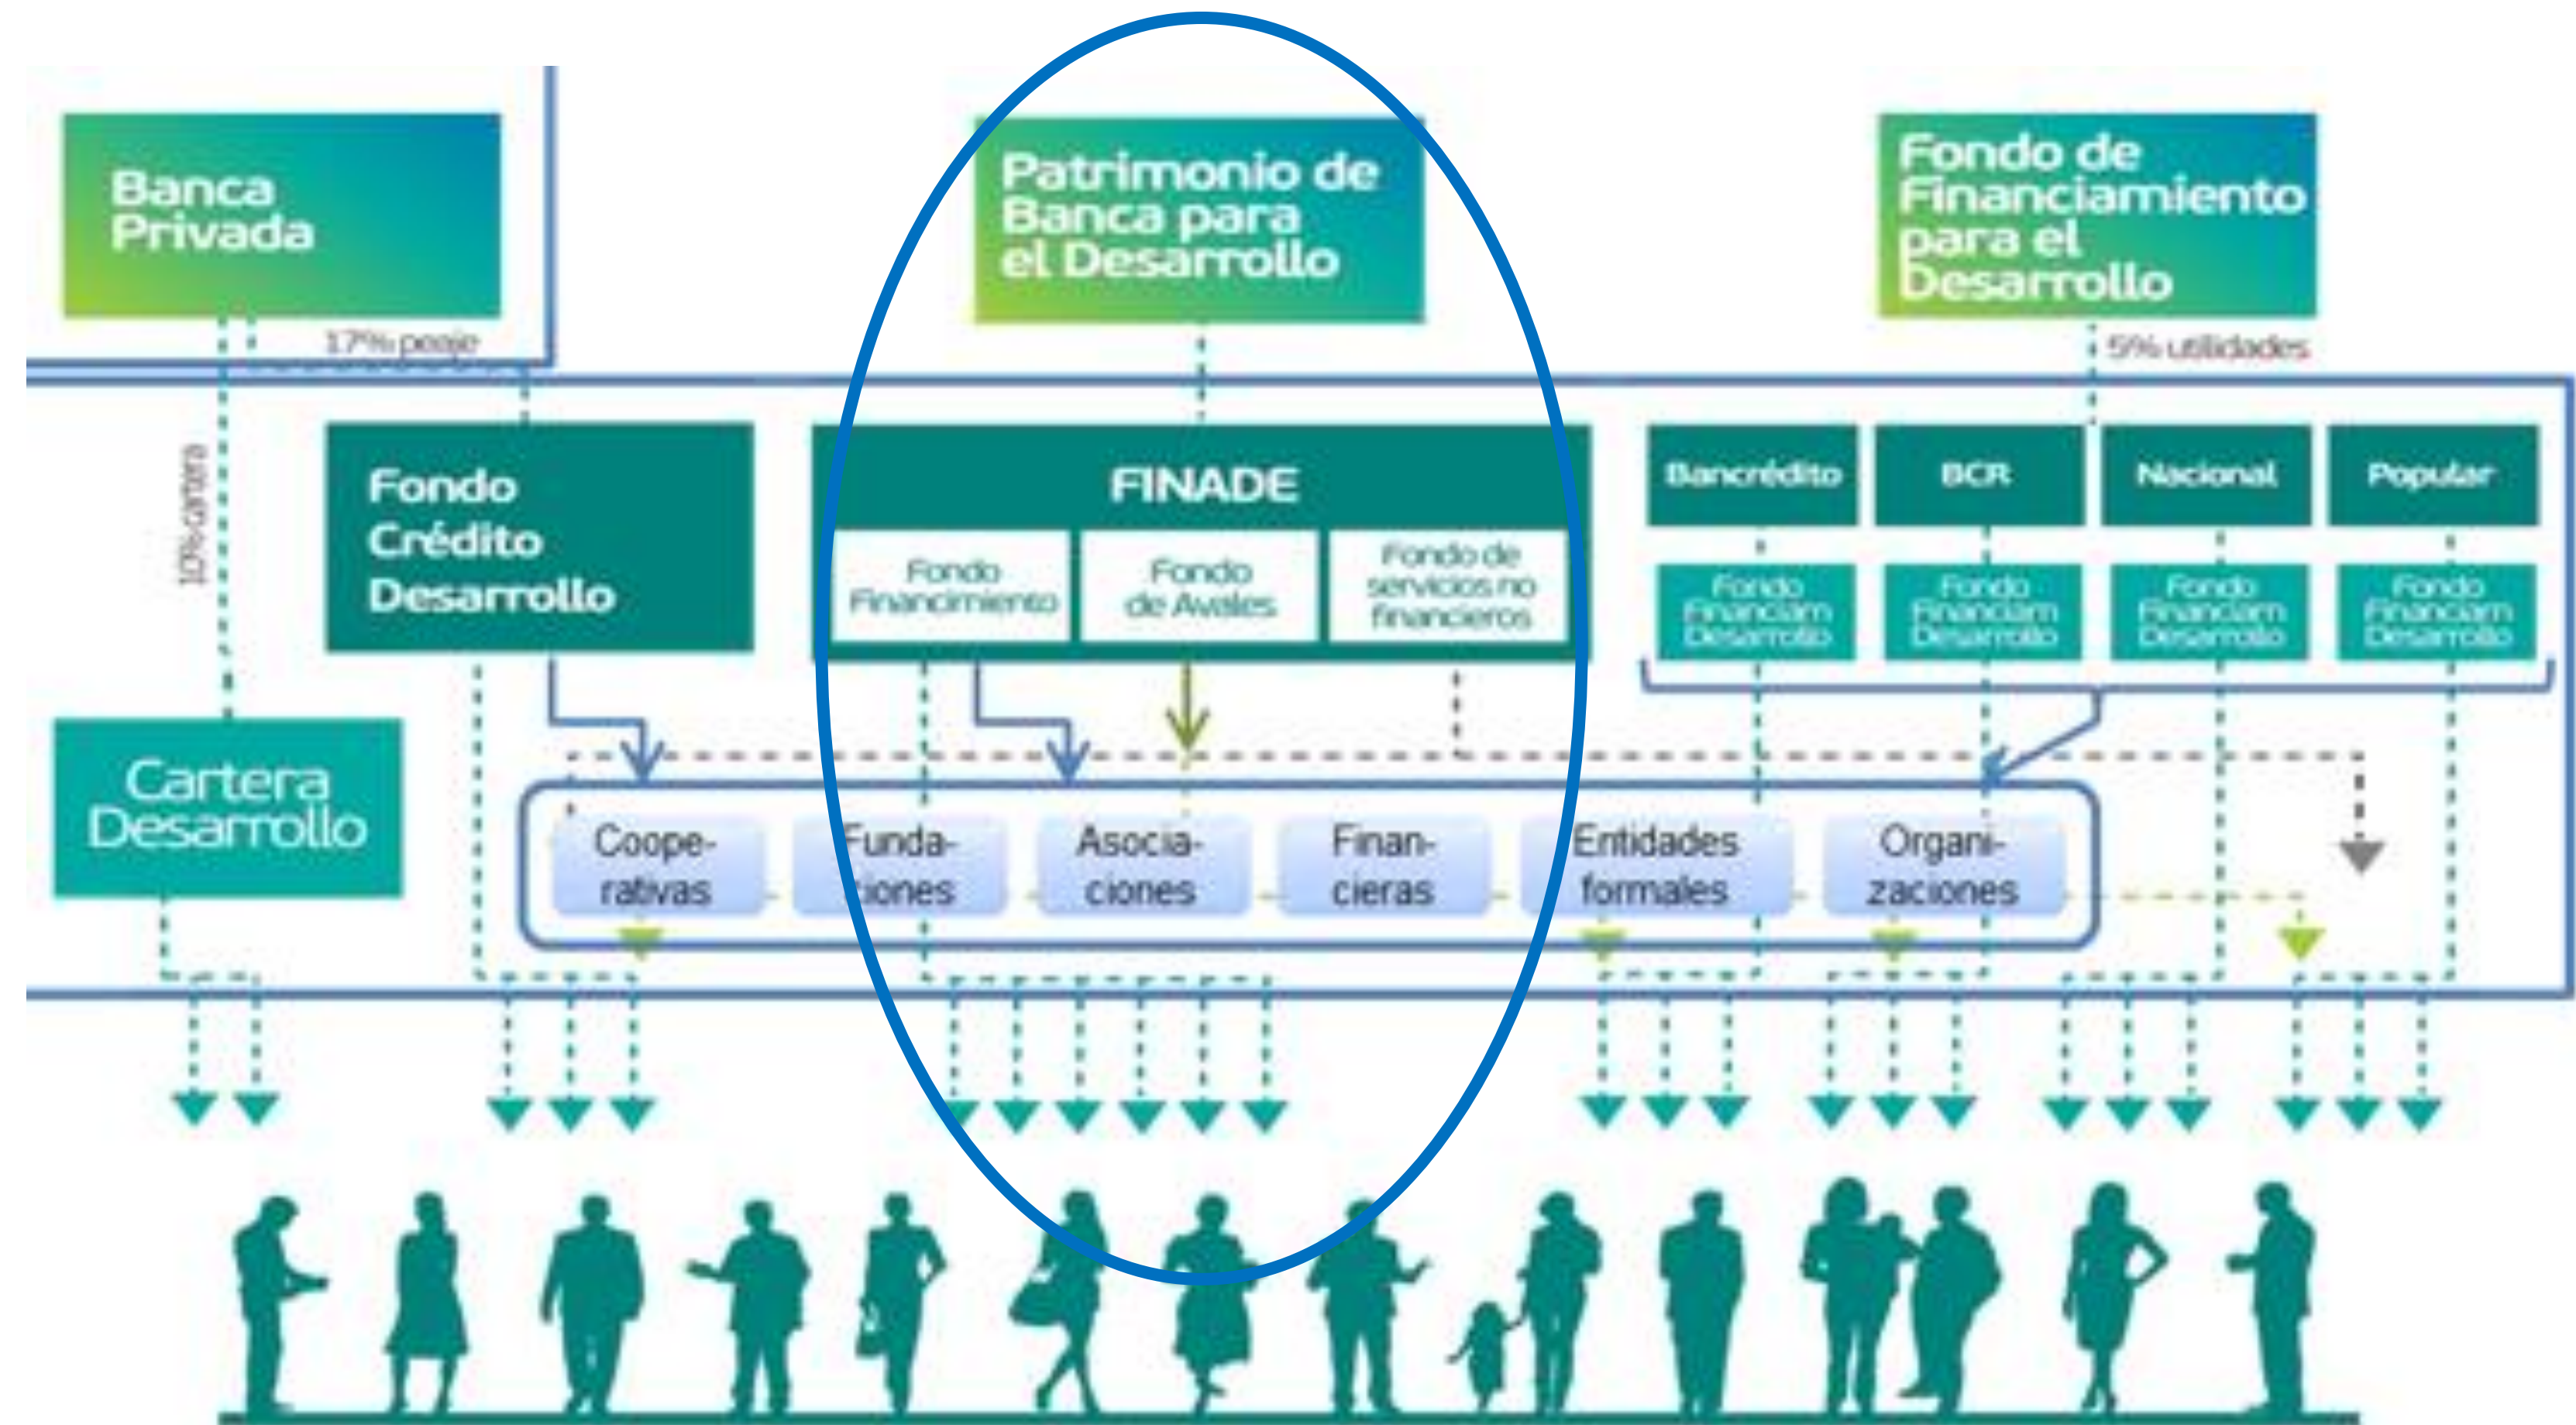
Banca Privada

17% peaje

10% cartera

Patrimonio de Banca para el Desarrollo

Fondo de Financiamiento para el Desarrollo

5% utilidades

Fondo Crédito Desarrollo

FINADE

Fondo Financimiento

Fondo de Avales

Fondo de servicios no financieros

Bancrédito

BCR

Nacional

Popular

Fondo Financiam Desarrollo

Fondo Financiam Desarrollo

Fondo Financiam Desarrollo

Fondo Financiam Desarrollo

Cartera Desarrollo

Cooperativas

Fundaciones

Asociaciones

Financieras

Entidades formales

Organizaciones